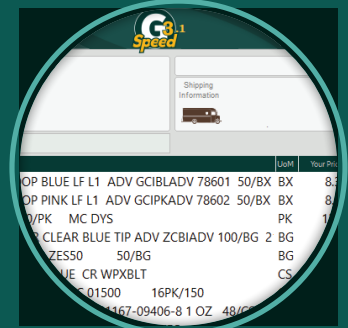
G Speed 3.1

Shipping Information

UoM Your Pri

OP BLUE LF L1 ADV GCIBLADV 78601 50/BX BX 8.

OP PINK LF L1 ADV GCIPKADV 78602 50/BX BX 8.

D/PK MC DYS PK 1

P CLEAR BLUE TIP ADV ZCBIADV 100/BG 2 BG

ZES50 50/BG BG

UE CR WPXBLT CS

C 01500 16PK/150

1167-09406-8 1 OZ 48/C